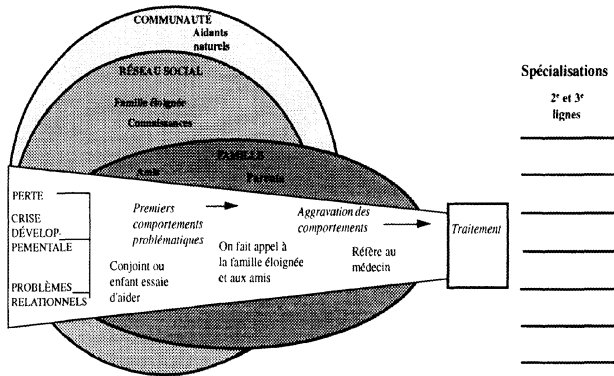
COMMUNAUTÉ
Aidants naturels

RÉSEAU SOCIAL
Famille éloignée
Connaissances

FAMILLE
Amis
Parents

Spécialisations
2e et 3e lignes

PERTE
CRISE DÉVELOPPEMENTALE
PROBLÈMES RELATIONNELS

Premiers comportements problématiques

Aggravation des comportements

Conjoint ou enfant essaie d'aider

On fait appel à la famille éloignée et aux amis

Réfère au médecin

Traitement